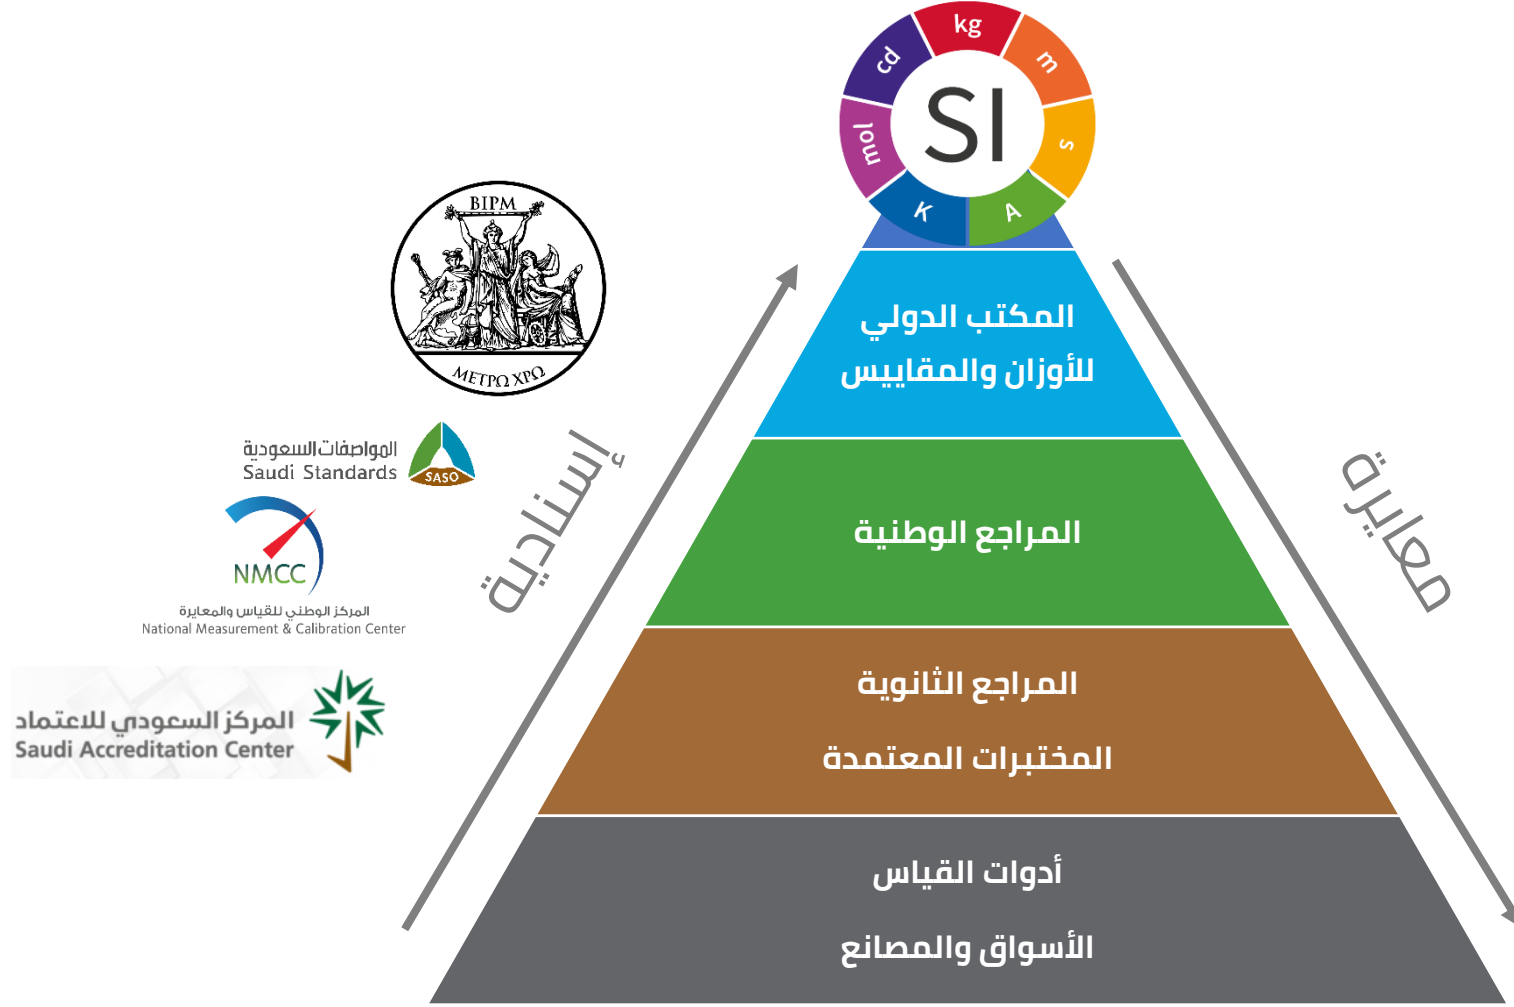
kg
m
s
A
K
mol
cd
SI

BIPM
METPΩ XPΩ

المواصفات السعودية
Saudi Standards
SASO

NMCC
المركز الوطني للقياس والمعايرة
National Measurement & Calibration Center

المركز السعودي للاعتماد
Saudi Accreditation Center

إسنادية

معايرة

المكتب الدولي للأوزان والمقاييس

المراجع الوطنية

المراجع الثانوية
المختبرات المعتمدة

أدوات القياس
الأسواق والمصانع